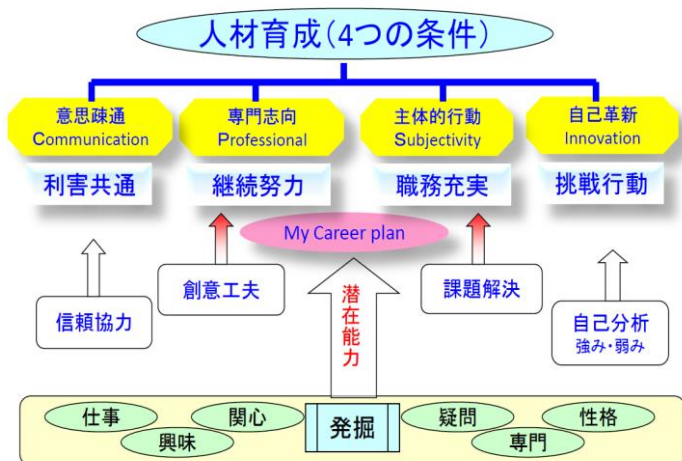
人材育成(4つの条件)

意思疎通
Communication

専門志向
Professional

主体的行動
Subjectivity

自己革新
Innovation

利害共通

継続努力

職務充実

挑戦行動

My Career plan

信頼協力

創意工夫

潜在能力

課題解決

自己分析
強み・弱み

仕事

関心

興味

発掘

疑問

専門

性格